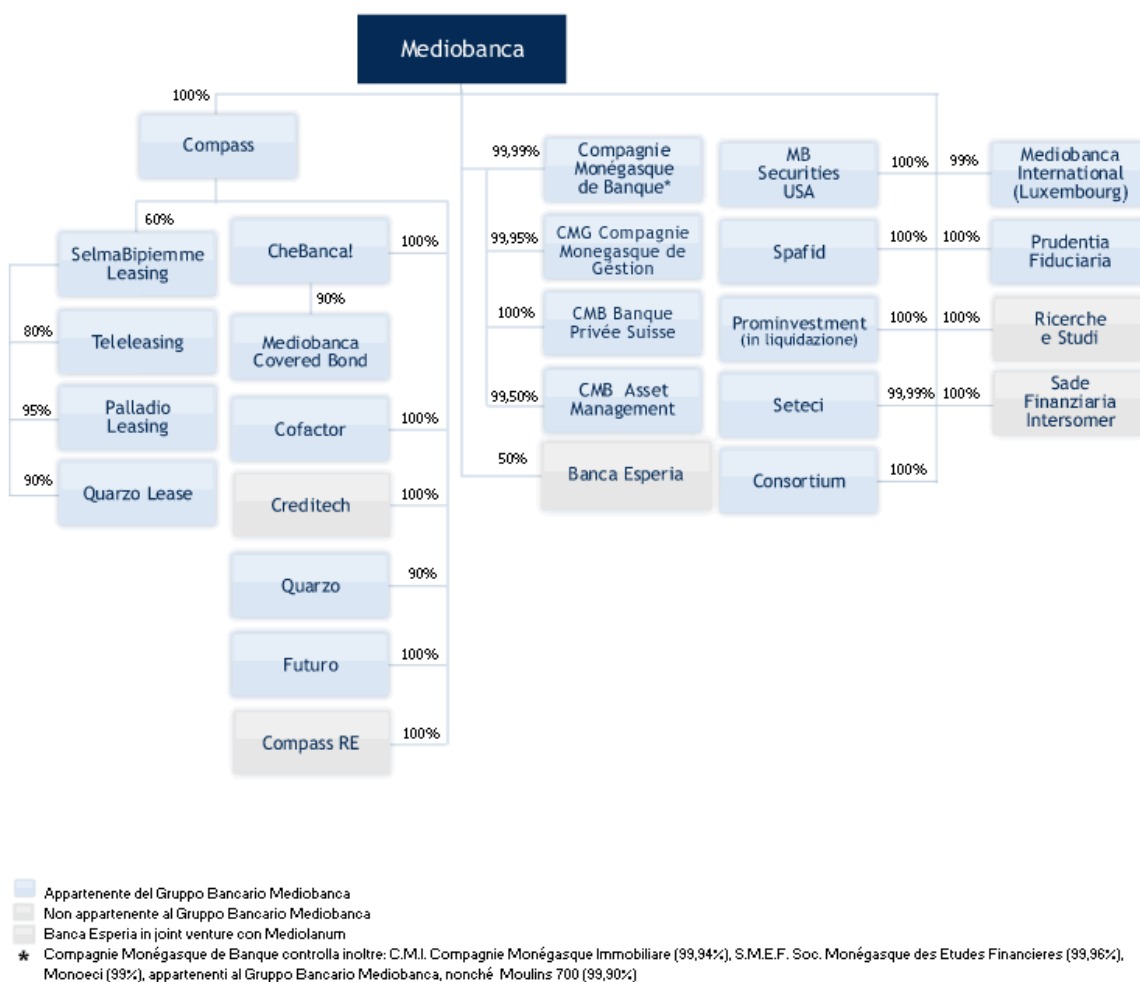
Mediobanca

100%

Compass

60%

SelmaBipiemme Leasing

80%

Teleleasing

95%

Palladio Leasing

90%

Quarzo Lease

CheBanca!

100%

90%

Mediobanca Covered Bond

Cofactor

100%

Creditech

100%

Quarzo

90%

Futuro

100%

Compass RE

100%

99,99%

Compagnie Monégasque de Banque*

99,95%

CMG Compagnie Monegasque de Gestion

100%

CMB Banque Privée Suisse

99,50%

CMB Asset Management

50%

Banca Esperia

MB Securities USA

100%

Spafid

100%

Prominvestment (in liquidazione)

100%

Seteci

99,99%

Consortium

100%

99%

Mediobanca International (Luxembourg)

100%

Prudentia Fiduciaria

100%

Ricerche e Studi

100%

Sade Finanziaria Intersomer

Appartenente del Gruppo Bancario Mediobanca
Non appartenente al Gruppo Bancario Mediobanca
Banca Esperia in joint venture con Mediolanum
* Compagnie Monégasque de Banque controlla inoltre: C.M.I. Compagnie Monégasque Immobiliare (99,94%), S.M.E.F. Soc. Monégasque des Etudes Financieres (99,96%), Monoeci (99%), appartenenti al Gruppo Bancario Mediobanca, nonché Moulins 700 (99,90%)